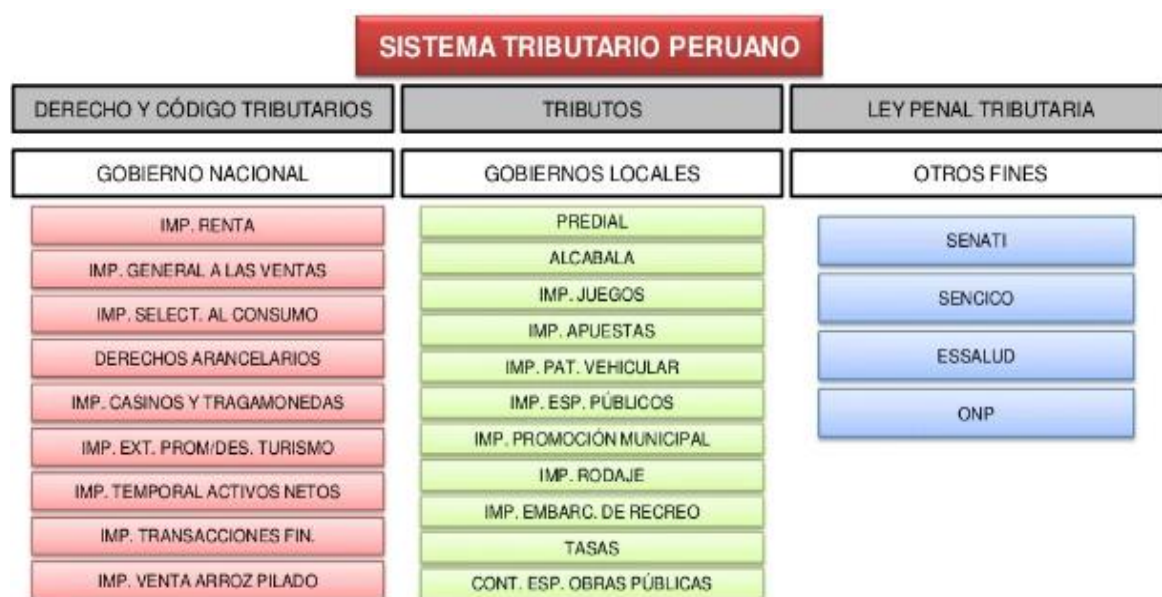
SISTEMA TRIBUTARIO PERUANO

DERECHO Y CÓDIGO TRIBUTARIOS

TRIBUTOS

LEY PENAL TRIBUTARIA

GOBIERNO NACIONAL

IMP. RENTA

IMP. GENERAL A LAS VENTAS

IMP. SELECT. AL CONSUMO

DERECHOS ARANCELARIOS

IMP. CASINOS Y TRAGAMONEDAS

IMP. EXT. PROM/DES. TURISMO

IMP. TEMPORAL ACTIVOS NETOS

IMP. TRANSACCIONES FIN.

IMP. VENTA ARROZ PILADO

GOBIERNOS LOCALES

PREDIAL

ALCABALA

IMP. JUEGOS

IMP. APUESTAS

IMP. PAT. VEHICULAR

IMP. ESP. PÚBLICOS

IMP. PROMOCIÓN MUNICIPAL

IMP. RODAJE

IMP. EMBARC. DE RECREO

TASAS

CONT. ESP. OBRAS PÚBLICAS

OTROS FINES

SENATI

SENCICO

ESSALUD

ONP